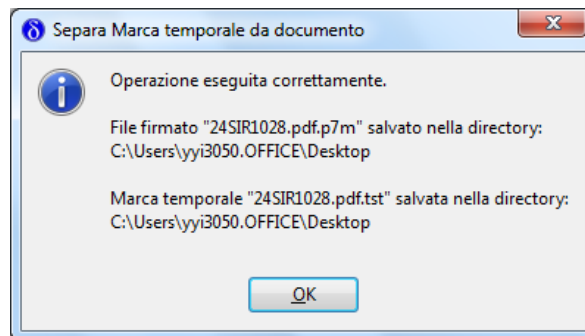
Separa Marca temporale da documento

Operazione eseguita correttamente.

File firmato "24SIR1028.pdf.p7m" salvato nella directory:
C:\Users\yyi3050.OFFICE\Desktop

Marca temporale "24SIR1028.pdf.tst" salvata nella directory:
C:\Users\yyi3050.OFFICE\Desktop

OK